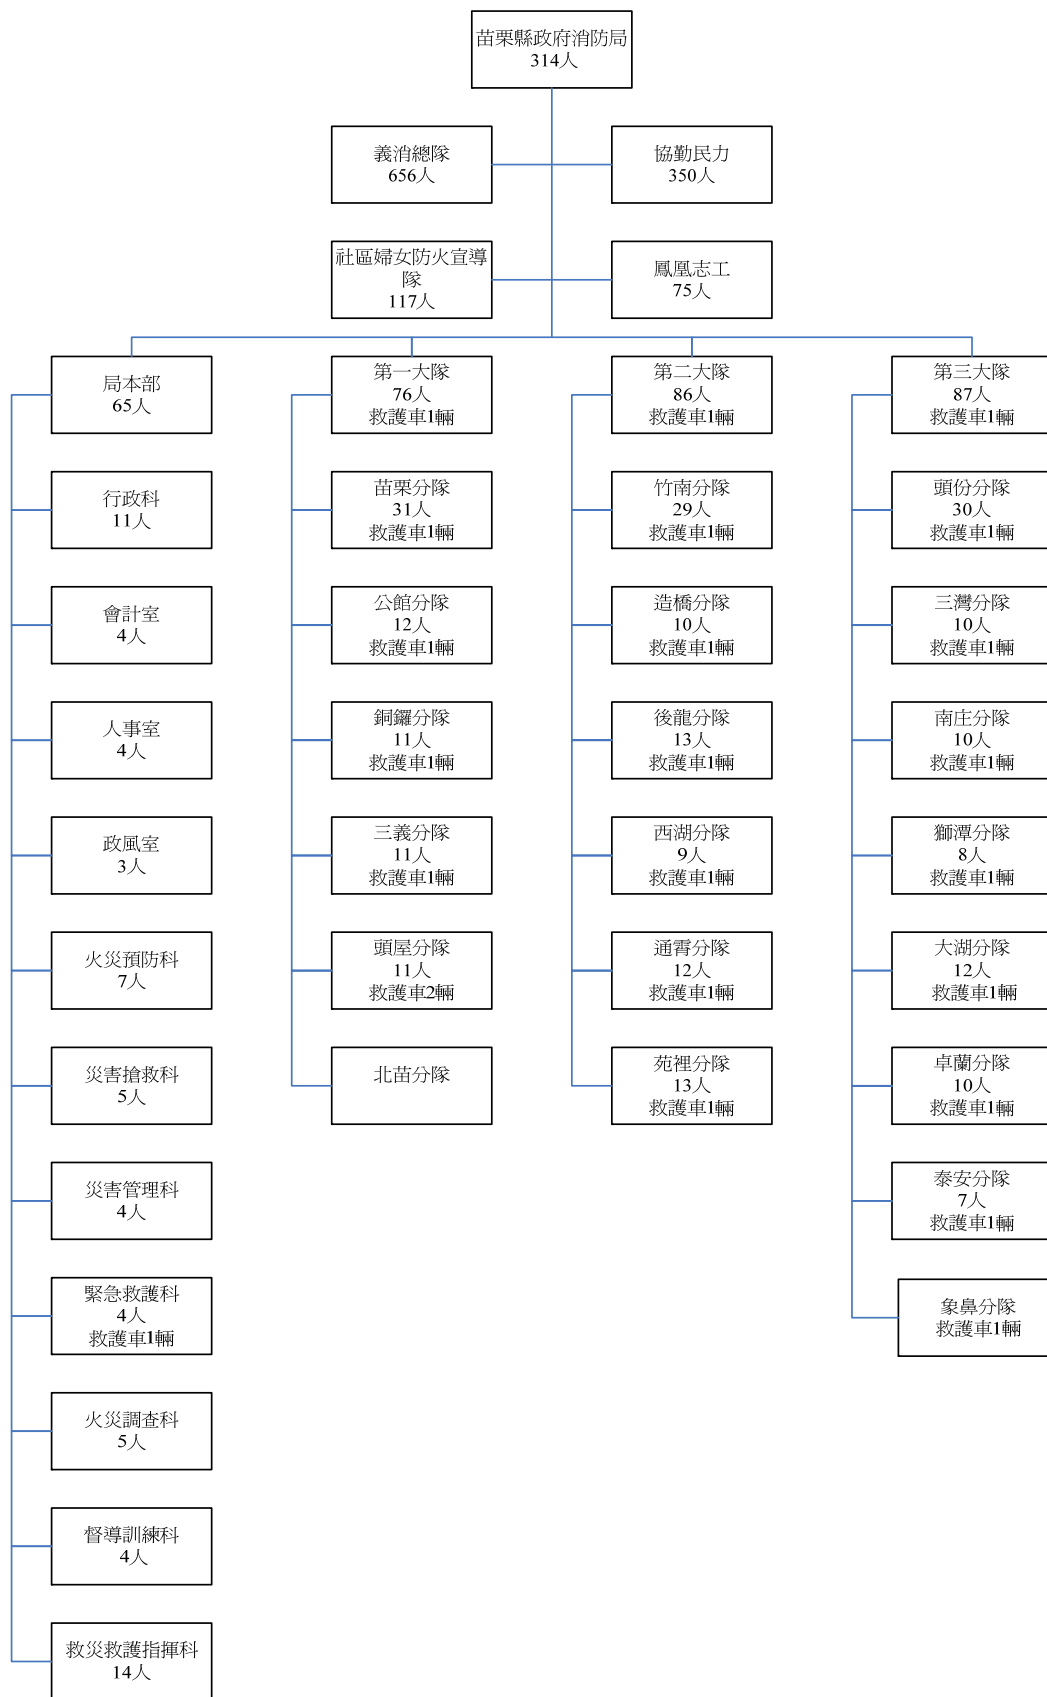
苗栗縣政府消防局
314人

義消總隊
656人

協勤民力
350人

社區婦女防火宣導隊
117人

鳳凰志工
75人

局本部
65人

行政科
11人

會計室
4人

人事室
4人

政風室
3人

火災預防科
7人

災害搶救科
5人

災害管理科
4人

緊急救護科
4人
救護車1輛

火災調查科
5人

督導訓練科
4人

救災救護指揮科
14人

第一大隊
76人
救護車1輛

苗栗分隊
31人
救護車1輛

公館分隊
12人
救護車1輛

銅鑼分隊
11人
救護車1輛

三義分隊
11人
救護車1輛

頭屋分隊
11人
救護車2輛

北苗分隊

第二大隊
86人
救護車1輛

竹南分隊
29人
救護車1輛

造橋分隊
10人
救護車1輛

後龍分隊
13人
救護車1輛

西湖分隊
9人
救護車1輛

通霄分隊
12人
救護車1輛

苑裡分隊
13人
救護車1輛

第三大隊
87人
救護車1輛

頭份分隊
30人
救護車1輛

三灣分隊
10人
救護車1輛

南庄分隊
10人
救護車1輛

獅潭分隊
8人
救護車1輛

大湖分隊
12人
救護車1輛

卓蘭分隊
10人
救護車1輛

泰安分隊
7人
救護車1輛

象鼻分隊
救護車1輛